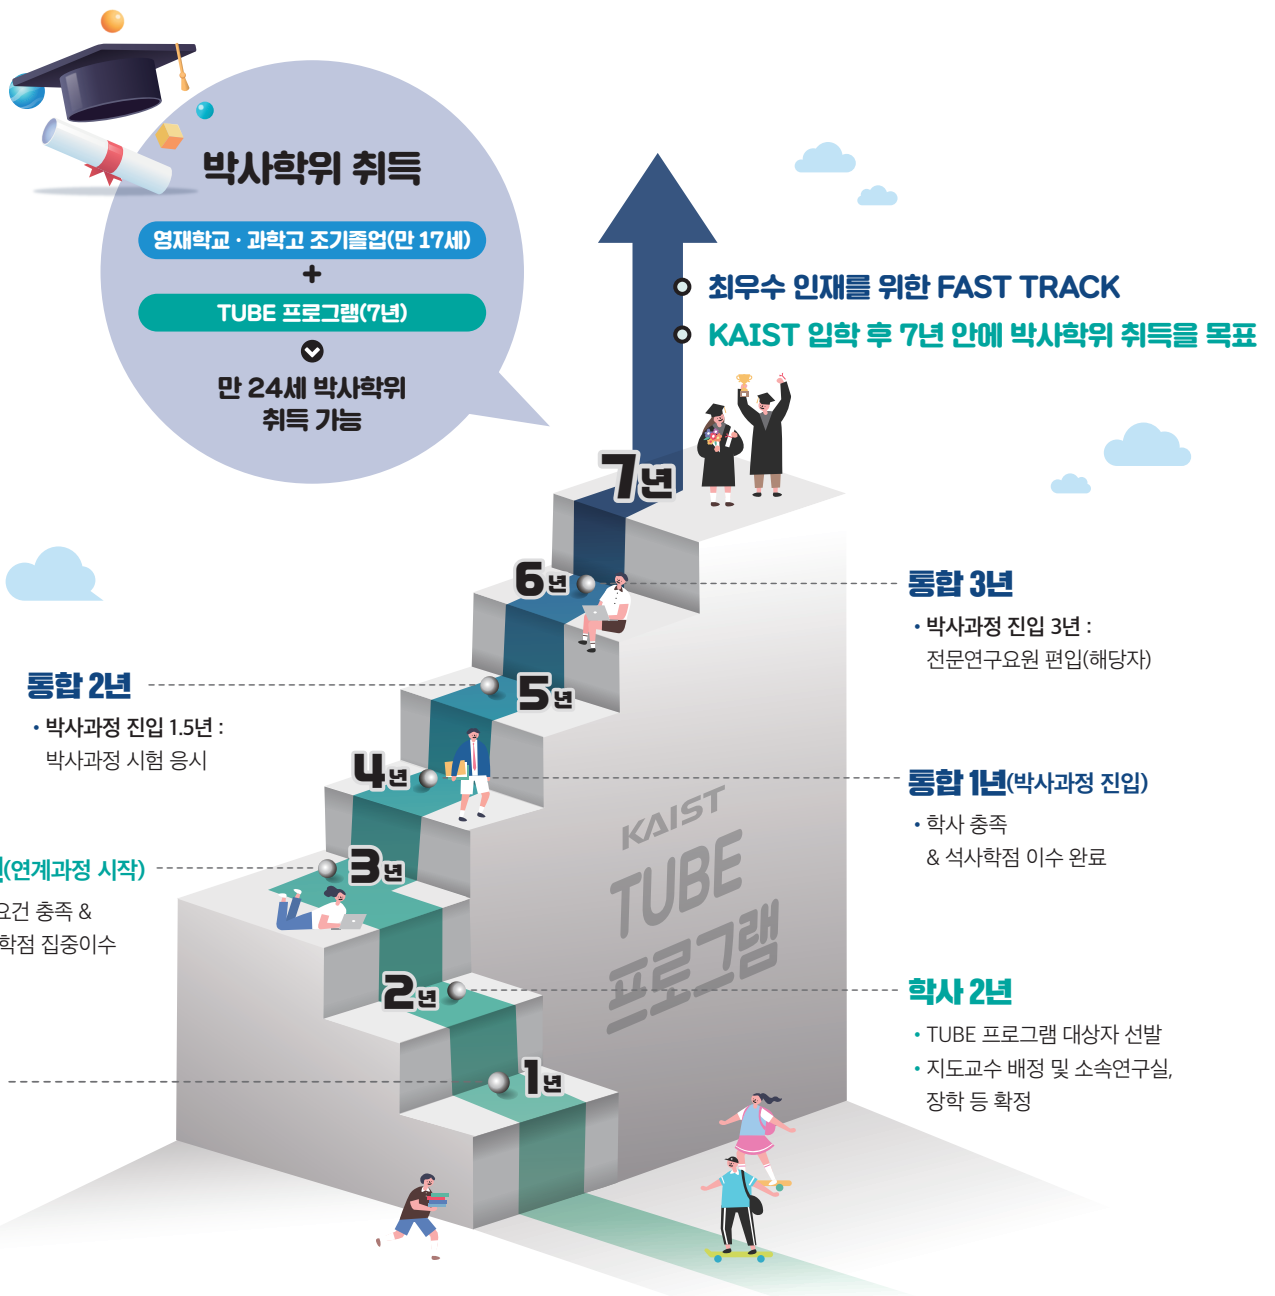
박사학위 취득

영재학교 · 과학고 조기졸업(만 17세)

+

TUBE 프로그램(7년)

만 24세 박사학위 취득 가능

최우수 인재를 위한 FAST TRACK

KAIST 입학 후 7년 안에 박사학위 취득을 목표

7년

6년

5년

4년

3년

2년

1년

통합 3년

• 박사과정 진입 3년 : 전문연구요원 편입(해당자)

통합 2년

• 박사과정 진입 1.5년 : 박사과정 시험 응시

통합 1년(박사과정 진입)

• 학사 충족 & 석사학점 이수 완료

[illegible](연계과정 시작)

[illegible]요건 충족 &

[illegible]학점 집중이수

학사 2년

• TUBE 프로그램 대상자 선발

• 지도교수 배정 및 소속연구실, 장학 등 확정

KAIST TUBE 프로그램